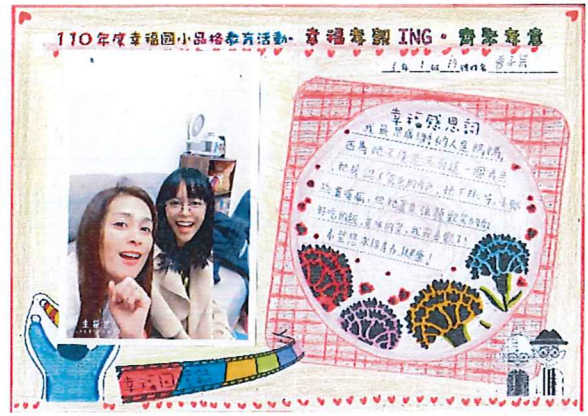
110年度幸福國小品格教育活動-幸福孝親ING・齊聚幸意

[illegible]年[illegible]班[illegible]號姓名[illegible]

幸福感恩詞

我最想感謝的人是媽媽，因為她不僅要上班還要一個人照顧我，還要給我吃的、穿的、用的，每天都很辛苦，但她從來沒有抱怨過。媽媽，我愛你，我會好好孝順你的！祝你身體健康！

幸福